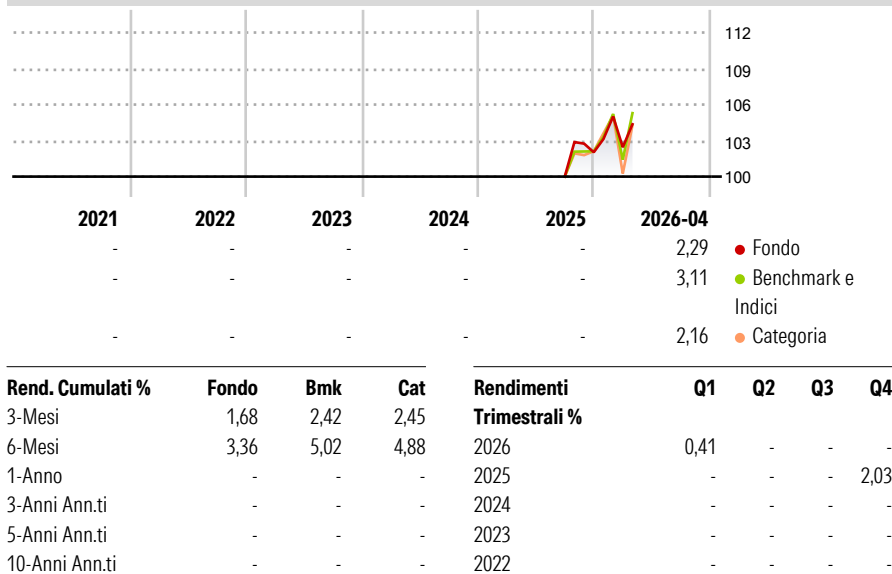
112
109
106
103
100

| 2021 | 2022 | 2023 | 2024 | 2025 | 2026-04 | |
|---|---|---|---|---|---|---|
| - | - | - | - | - | 2,29 | Fondo |
| - | - | - | - | - | 3,11 | Benchmark e Indici |
| - | - | - | - | - | 2,16 | Categoria |

| Rend. Cumulati % | Fondo | Bmk | Cat |
|---|---|---|---|
| 3-Mesi | 1,68 | 2,42 | 2,45 |
| 6-Mesi | 3,36 | 5,02 | 4,88 |
| 1-Anno | - | - | - |
| 3-Anni Ann.ti | - | - | - |
| 5-Anni Ann.ti | - | - | - |
| 10-Anni Ann.ti | - | - | - |

| Rendimenti Trimestrali % | Q1 | Q2 | Q3 | Q4 |
|---|---|---|---|---|
| 2026 | 0,41 | - | - | - |
| 2025 | - | - | - | 2,03 |
| 2024 | - | - | - | - |
| 2023 | - | - | - | - |
| 2022 | - | - | - | - |